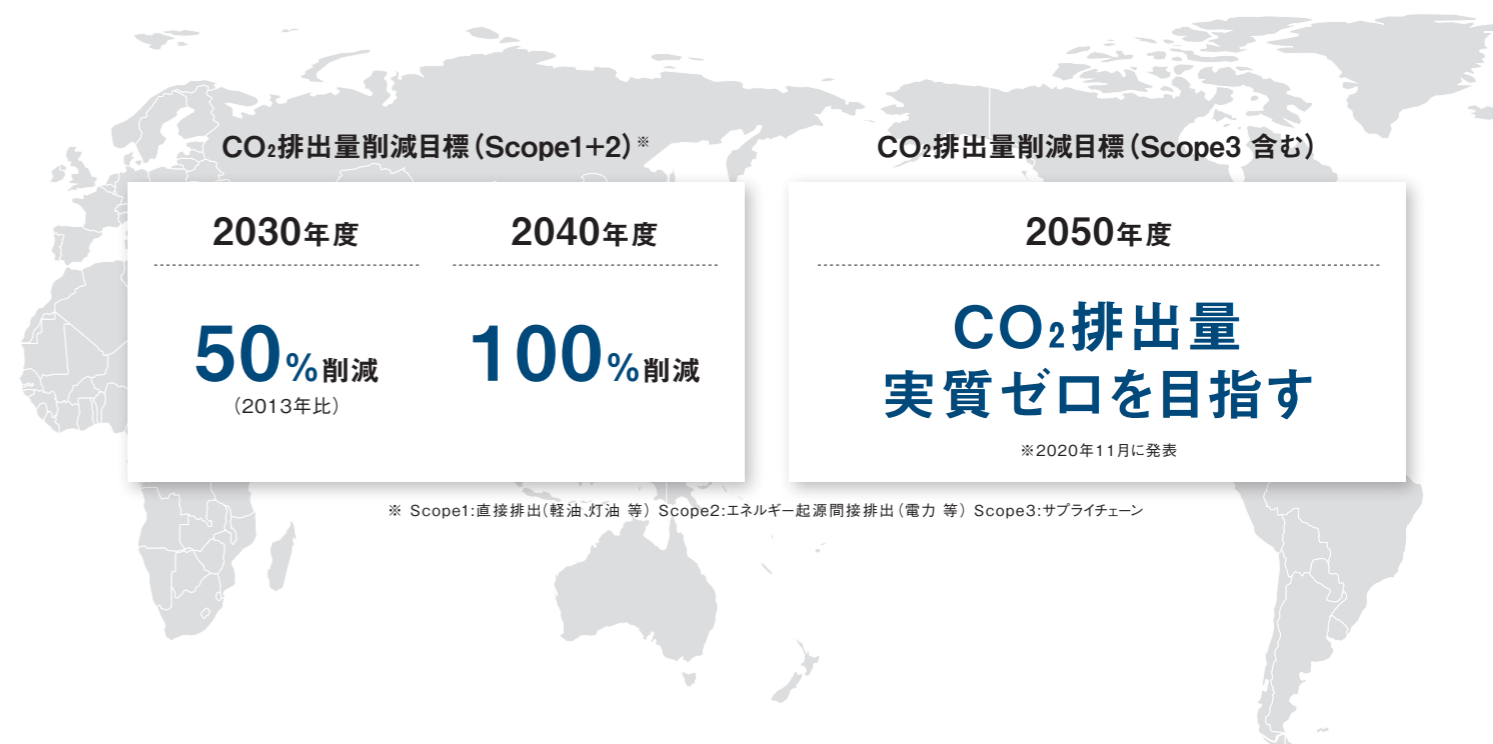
$CO_2$排出量削減目標（Scope1+2）※

2030年度

50%削減
（2013年比）

2040年度

100%削減

$CO_2$排出量削減目標（Scope3 含む）

2050年度

$CO_2$排出量
実質ゼロを目指す

※2020年11月に発表

※ Scope1:直接排出（軽油、灯油 等） Scope2:エネルギー起源間接排出（電力 等） Scope3:サプライチェーン